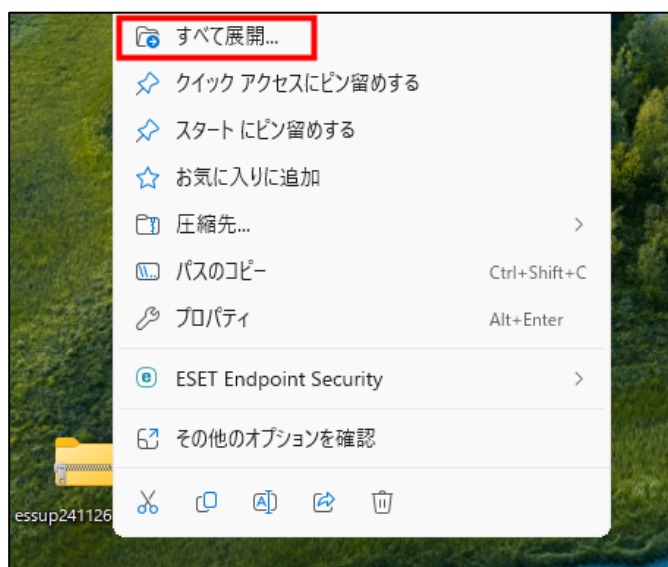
すべて展開...
クイック アクセスにピン留めする
スタート にピン留めする
お気に入りに追加
圧縮先...
パスのコピー Ctrl+Shift+C
プロパティ Alt+Enter
ESET Endpoint Security
その他のオプションを確認
essup241126